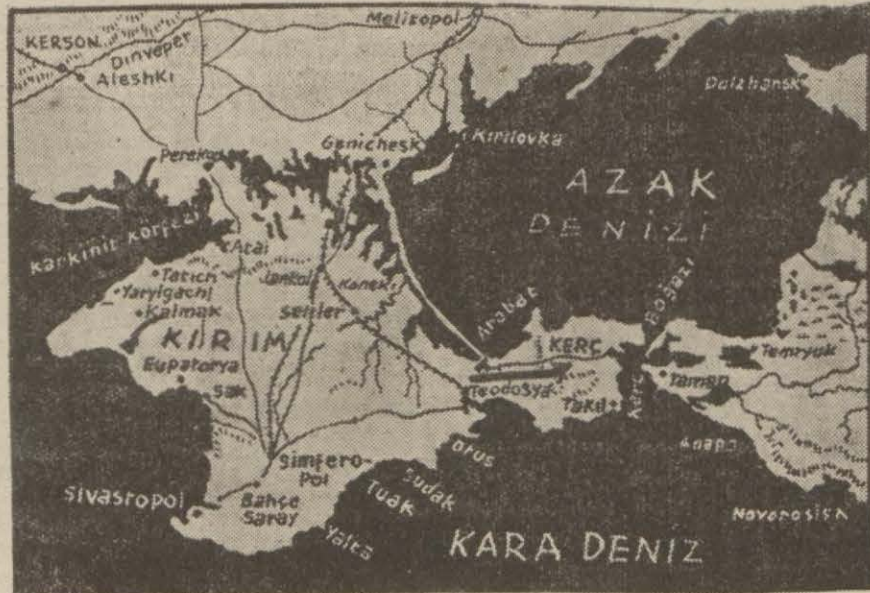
KERSON
Dinyeper
Aleshki
Melitopol
Dolzhansk
Perekop
Genichesk
Kirilovka
AZAK
DENIZI
Karkinit Korfezi
Atai
Tatich
Yarygachi
Kalmak
Jankoi
Konek
Seitler
KIRIM
Arabat
Boğazı
KERC
Temryuk
Eupatorya
Sak
Teodosya
Taman
Takil
Kerc
Anapa
Simfero-Pol
Orus
Sudak
Tuak
Sivastopol
Bahçe Saray
Yalta
KARA DENIZ
Novorosisk